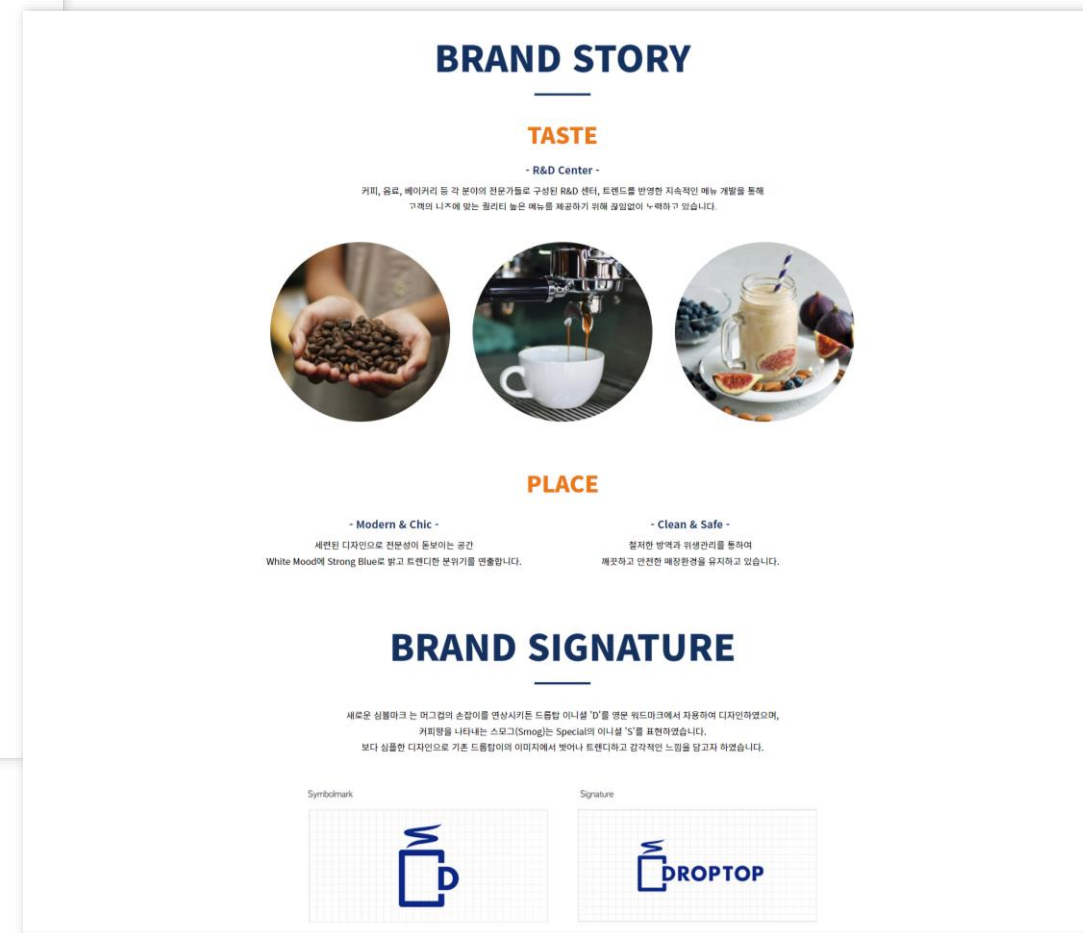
BRAND STORY

TASTE

- R&D Center -

커피, 음료, 베이커리 등 각 분야의 전문가들로 구성된 R&D 센터, 트렌드를 반영한 지속적인 메뉴 개발을 통해 고객의 니즈에 맞는 퀄리티 높은 메뉴를 제공하기 위해 끊임없이 노력하고 있습니다.

PLACE

- Modern & Chic -

세련된 디자인으로 전문성이 돋보이는 공간 White Mood에 Strong Blue로 밝고 트렌디한 분위기를 연출합니다.

- Clean & Safe -

철저한 방역과 위생관리를 통하여 깨끗하고 안전한 매장환경을 유지하고 있습니다.

BRAND SIGNATURE

새로운 심볼마크 는 머그컵의 손잡이를 연상시키는 드롭탑 이니셜 'D'를 영문 워드마크에서 차용하여 디자인하였으며, 커피향을 나타내는 스모그(Smog)는 Special의 이니셜 'S'를 표현하였습니다. 보다 심플한 디자인으로 기존 드롭탑이의 이미지에서 벗어나 트렌디하고 감각적인 느낌을 담고자 하였습니다.

Symbolmark

D

Signature

DROPTOP